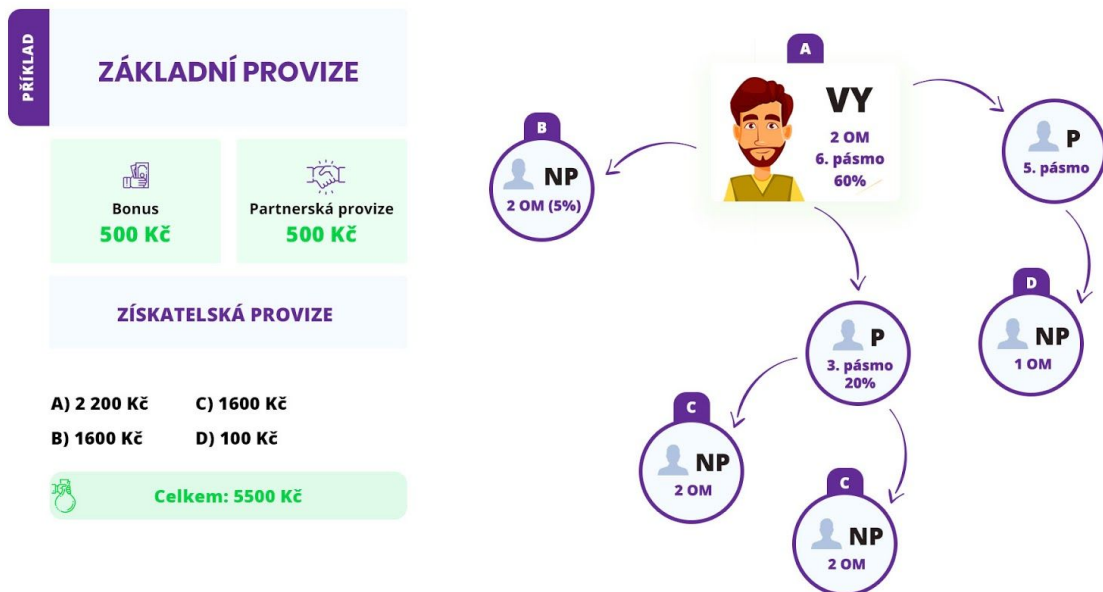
PŘÍKLAD

ZÁKLADNÍ PROVIZE

Bonus
500 Kč

Partnerská provize
500 Kč

ZÍSKATELSKÁ PROVIZE

A) 2 200 Kč
C) 1600 Kč
B) 1600 Kč
D) 100 Kč

Celkem: 5500 Kč

A
VY
2 OM
6. pásmo
60%

B
NP
2 OM (5%)

P
5. pásmo

D
NP
1 OM

P
3. pásmo
20%

C
NP
2 OM

C
NP
2 OM